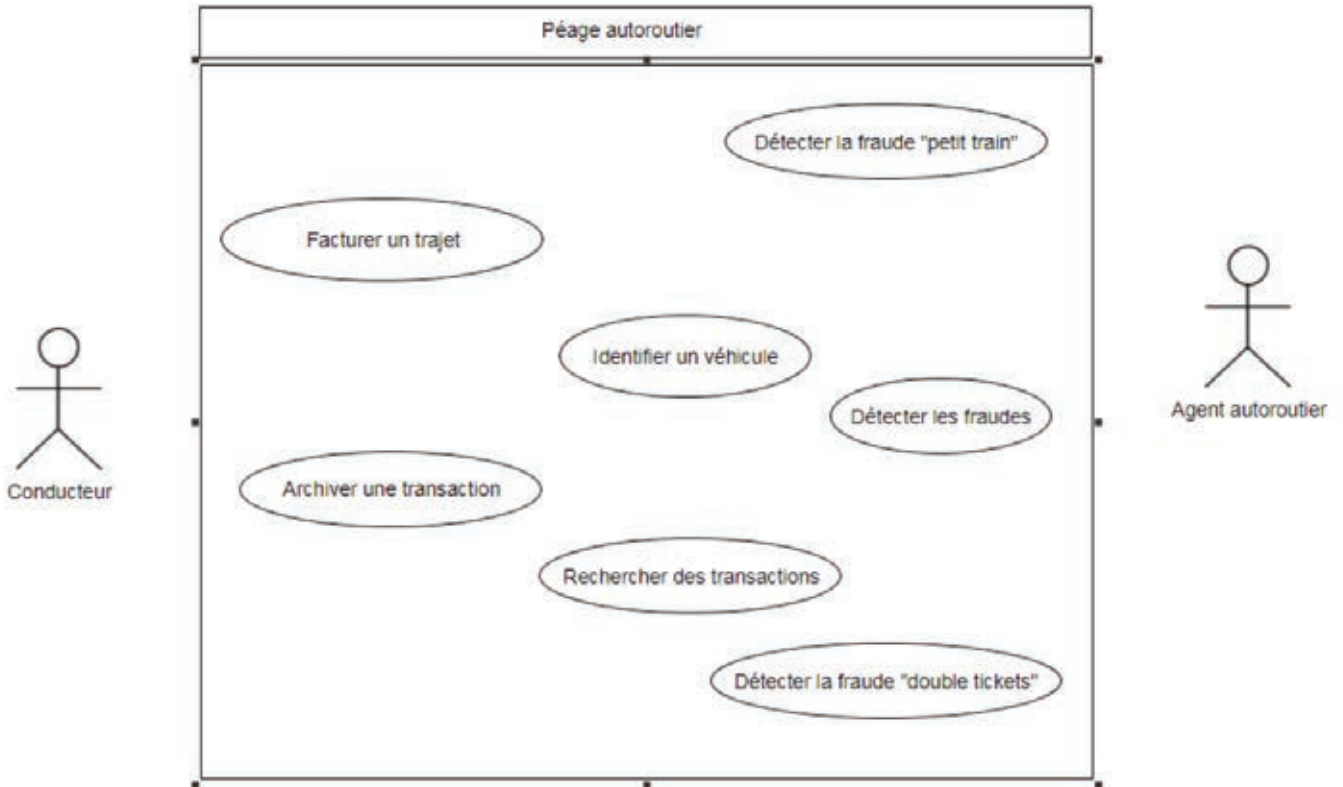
Péage autoroutier

Détecter la fraude "petit train"

Facturer un trajet

Identifier un véhicule

Détecter les fraudes

Archiver une transaction

Rechercher des transactions

Détecter la fraude "double tickets"

Conducteur

Agent autoroutier